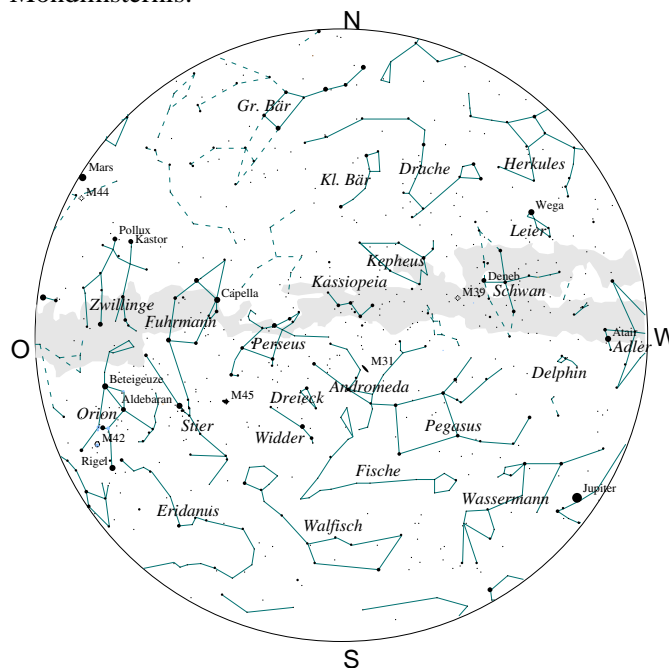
Mondfinsternis.

N

Gr. Bär
Kl. Bär
Drache
Herkules
Mars
M44
Wega
Pollux
Kastor
Leier
Kepheus
Deneb
Kassiopeia
M39
Schwan
Capella
Zwillinge
Fuhrmann
O
Atair
Adler
W
Perseus
M31
Beteigeuze
Andromeda
Delphin
M45
Aldebaran
Dreieck
Orion
Stier
Pegasus
M42
Widder
Rigel
Fische
Jupiter
Wassermann
Eridanus
Walfisch
S